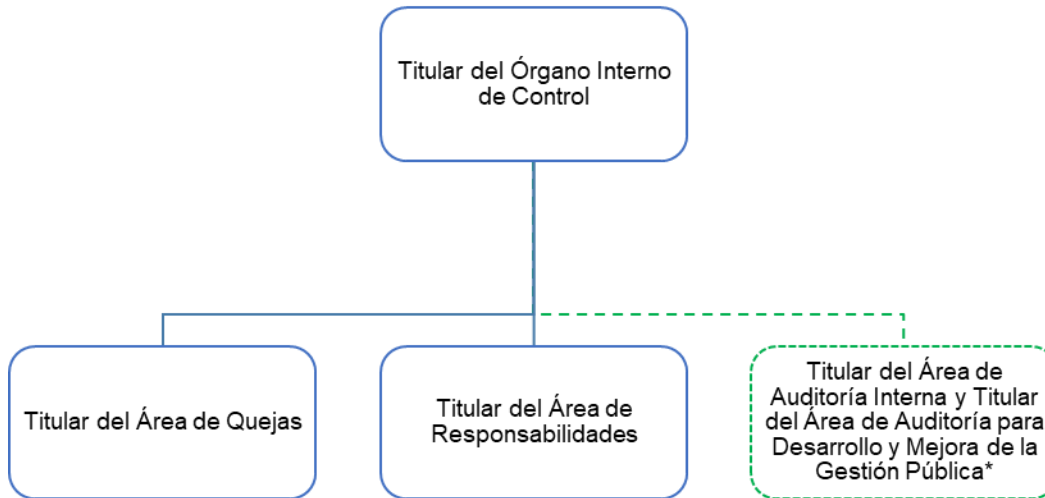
Titular del Órgano Interno de Control

Titular del Área de Quejas

Titular del Área de Responsabilidades

Titular del Área de Auditoría Interna y Titular del Área de Auditoría para Desarrollo y Mejora de la Gestión Pública*